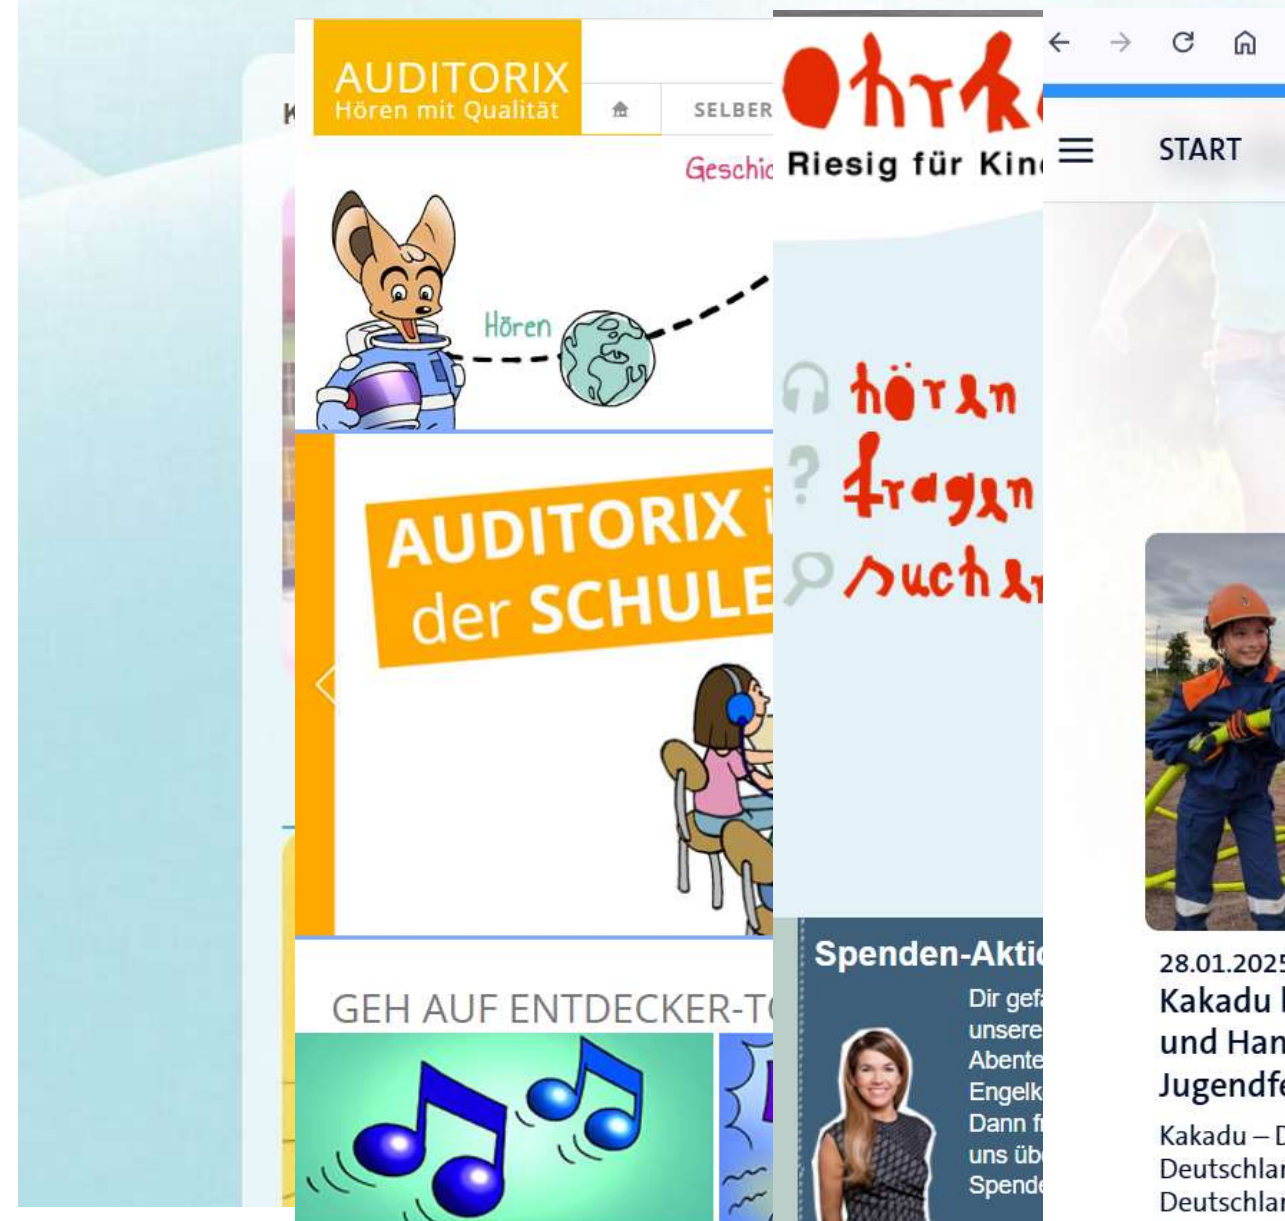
K

AUDITORIX
Hören mit Qualität

SELBER

Geschic

Hören

AUDITORIX i
der SCHULE

GEH AUF ENTDECKER-T

Ohrk
Riesig für Kin

hören
fragen
suchen

Spenden-Akti
Dir gef
unsere
Abente
Engelk
Dann f
uns üb
Spende

START

28.01.2025
Kakadu
und Han
Jugendf
Kakadu – D
Deutschlan
Deutschlan